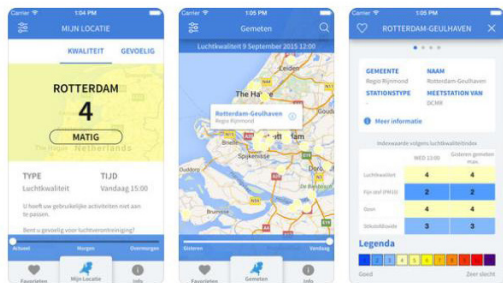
Carrier 1:05 PM

MIJN LOCATIE

KWALITEIT GEVOELIG

ROTTERDAM

4

MATIG

The Hague Netherlands

TYPE TIJD

Luchtkwaliteit Vandaag 15:00

U hoeft uw gebruikelijke activiteiten niet aan te passen.

Bent u gevoelig voor luchtverontreiniging?

Actueel Morgen Overmorgen

Favorieten Mijn Locatie Info

Carrier 1:05 PM

Gemeten

Luchtkwaliteit 9 September 2015 12:00

Rotterdam-Geulhaven

Regio Rijnmond

Spijkenisse

Gisteren Vandaag

Favorieten Gemeten Info

Carrier 1:05 PM

ROTTERDAM-GEULHAVEN

GEMEENTE NAAM

- Regio Rijnmond

STATIONSTYPE MEETSTATION VAN

- DCMR

Meer informatie

Indexwaarde volgens luchtkwaliteitindex

| | WEO 12:00 | Gisteren gemeten max. |
|---|---|---|
| Luchtkwaliteit | 4 | 4 |
| Fijn stof (PM10) | 2 | 2 |
| Ozon | 4 | 4 |
| Stikstofdioxide | 3 | 3 |

Legenda

Goed Zeer slecht